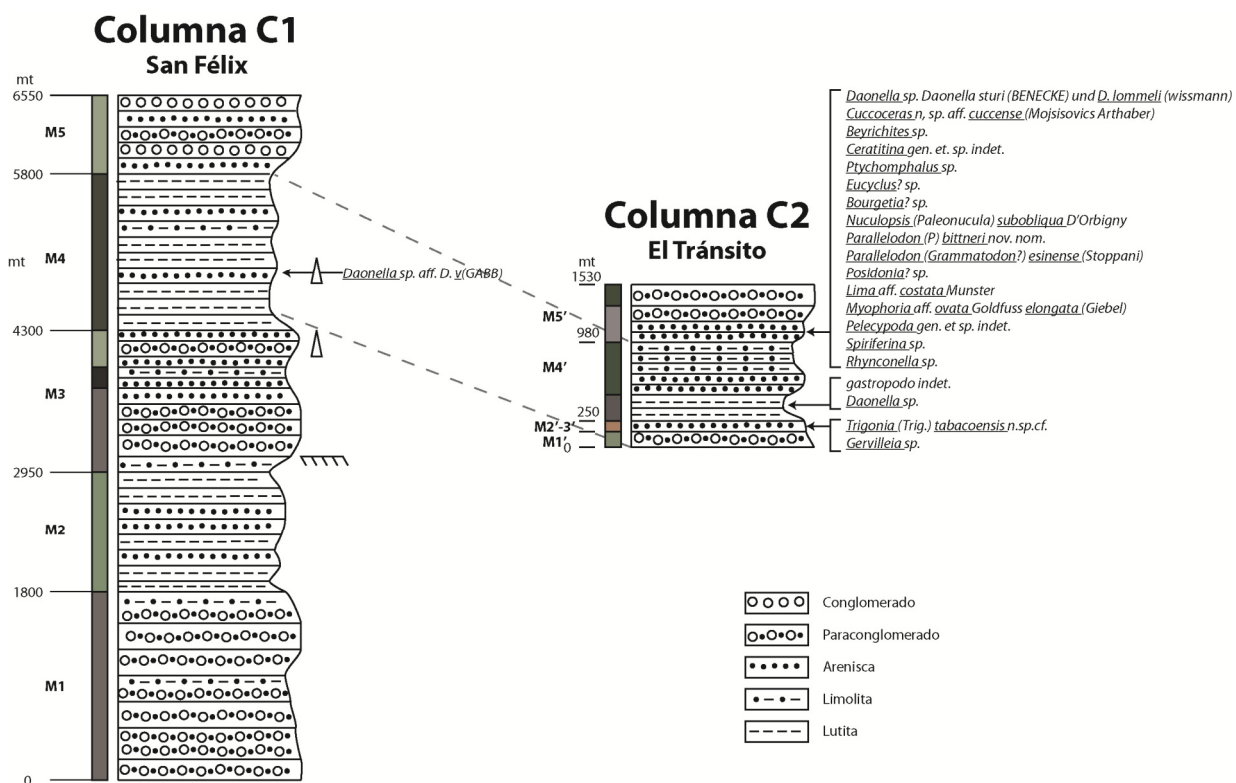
Columna C1
San Félix

mt
6550
M5
5800
mt
M4
Daonella sp. aff. D. v(GABB)
4300
M3
2950
M2
1800
M1
0

Columna C2
El Tránsito

mt
1530
M5'
980
M4'
250
M2'-3'
M1'
0

Daonella sp. Daonella sturi (BENECKE) und D. lommeli (wissmann)
Cuccoceras n, sp. aff. cuccense (Mojsisovics Arthaber)
Beyrichites sp.
Ceratitina gen. et. sp. indet.
Ptychomphalus sp.
Eucyclus? sp.
Bourgetia? sp.
Nuculopsis (Paleonucula) subobliqua D'Orbigny
Parallelodon (P) bittneri nov. nom.
Parallelodon (Grammatodon?) esinense (Stoppani)
Posidonia? sp.
Lima aff. costata Munster
Myophoria aff. ovata Goldfuss elongata (Giebel)
Pelecypoda gen. et sp. indet.
Spiriferina sp.
Rhynconella sp.

gastropodo indet.
Daonella sp.

Trigonia (Trig.) tabacoensis n.sp.cf.
Gervilleia sp.

Conglomerado
Paraconglomerado
Arenisca
Limolita
Lutita